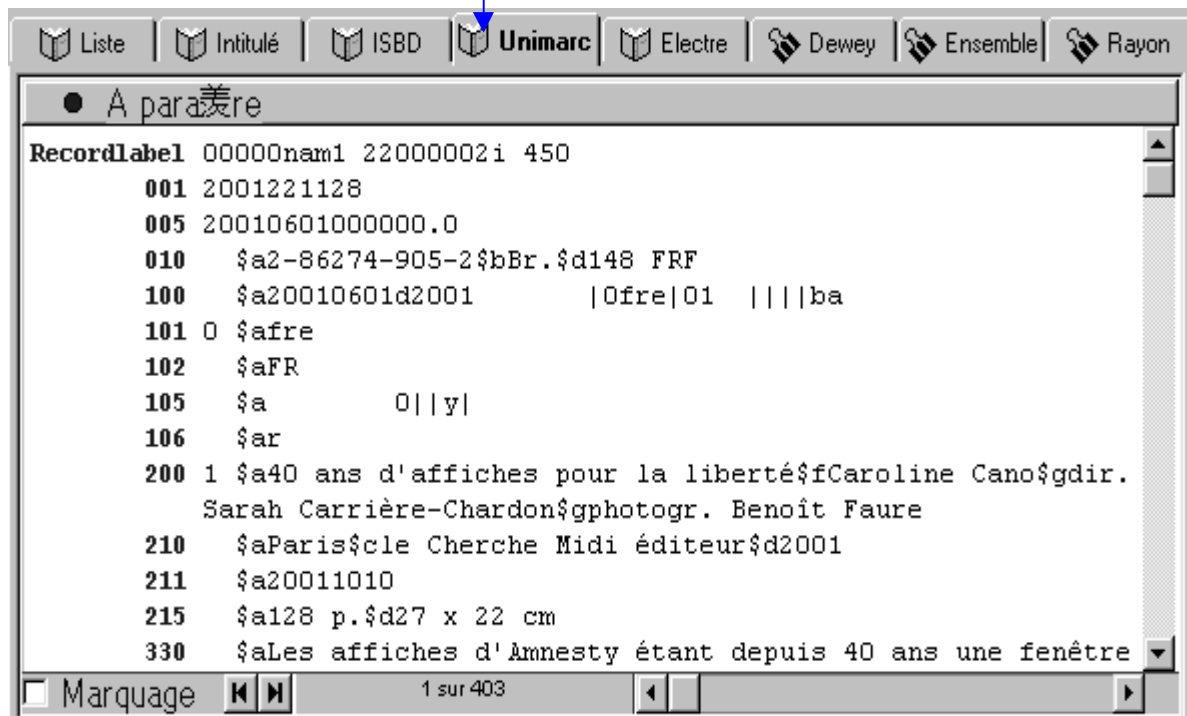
Liste | Intitulé | ISBD | Unimarc | Electre | Dewey | Ensemble | Rayon

● A para羨re

Recordlabel 00000nam1 22000002i 450
001 2001221128
005 20010601000000.0
010 $a2-86274-905-2$bBr.$d148 FRF
100 $a20010601d2001 |0fre|01 ||||ba
101 0 $afre
102 $aFR
105 $a 0||y|
106 $ar
200 1 $a40 ans d'affiches pour la liberté$fCaroline Cano$gdir. Sarah Carrière-Chardon$gphotogr. Benoît Faure
210 $aParis$cle Cherche Midi éditeur$d2001
211 $a20011010
215 $a128 p.$d27 x 22 cm
330 $aLes affiches d'Amnesty étant depuis 40 ans une fenêtre

Marquage 1 sur 403